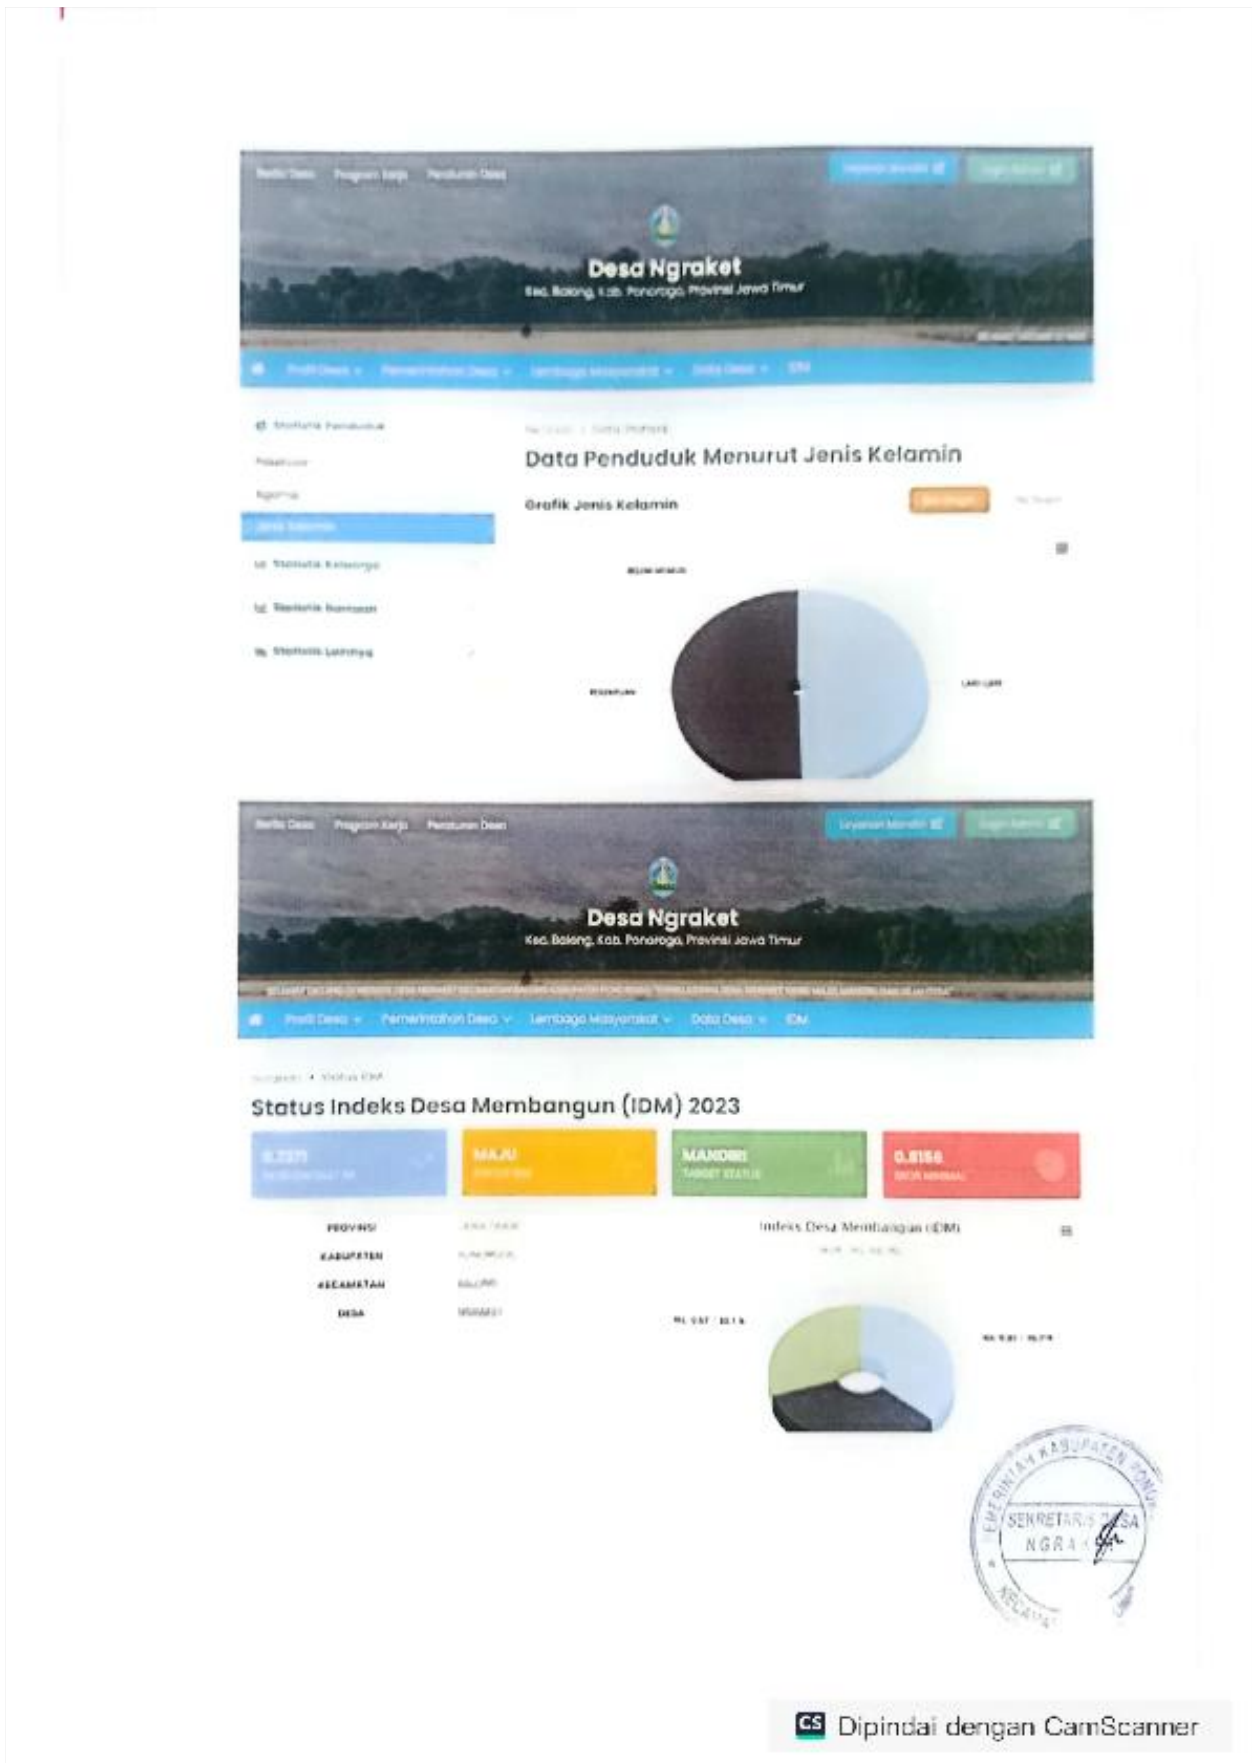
Berita Desa Program Kerja Peraturan Desa

Layanan Mandiri Login Admin

Desa Ngraket
Kec. Balong, Kab. Ponorogo, Provinsi Jawa Timur

Profil Desa Pemerintahan Desa Lembaga Masyarakat Data Desa IDM

Statistik Penduduk
Pekerjaan
Agama
Jenis Kelamin
Statistik Keluarga
Statistik Bantuan
Statistik Lainnya

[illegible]

Data Penduduk Menurut Jenis Kelamin

Grafik Jenis Kelamin

BELUM MENGISI
PEREMPUAN
LAKI-LAKI

Berita Desa Program Kerja Peraturan Desa

Layanan Mandiri Login Admin

Desa Ngraket
Kec. Balong, Kab. Ponorogo, Provinsi Jawa Timur

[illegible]

Profil Desa Pemerintahan Desa Lembaga Masyarakat Data Desa IDM

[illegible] Status IDM

Status Indeks Desa Membangun (IDM) 2023

| 0.7371 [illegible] | MAJU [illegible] | MANDIRI TARGET STATUS | 0.8156 SKOR MINIMAL |
|---|---|---|---|

| PROVINSI | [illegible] |
|---|---|
| KABUPATEN | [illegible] |
| KECAMATAN | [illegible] |
| DESA | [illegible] |

Indeks Desa Membangun (IDM)

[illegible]

SEKRETARIS DESA
NGRA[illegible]
PEMERINTAH KABUPATEN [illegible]
KECAMATAN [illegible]

CS Dipindai dengan CamScanner